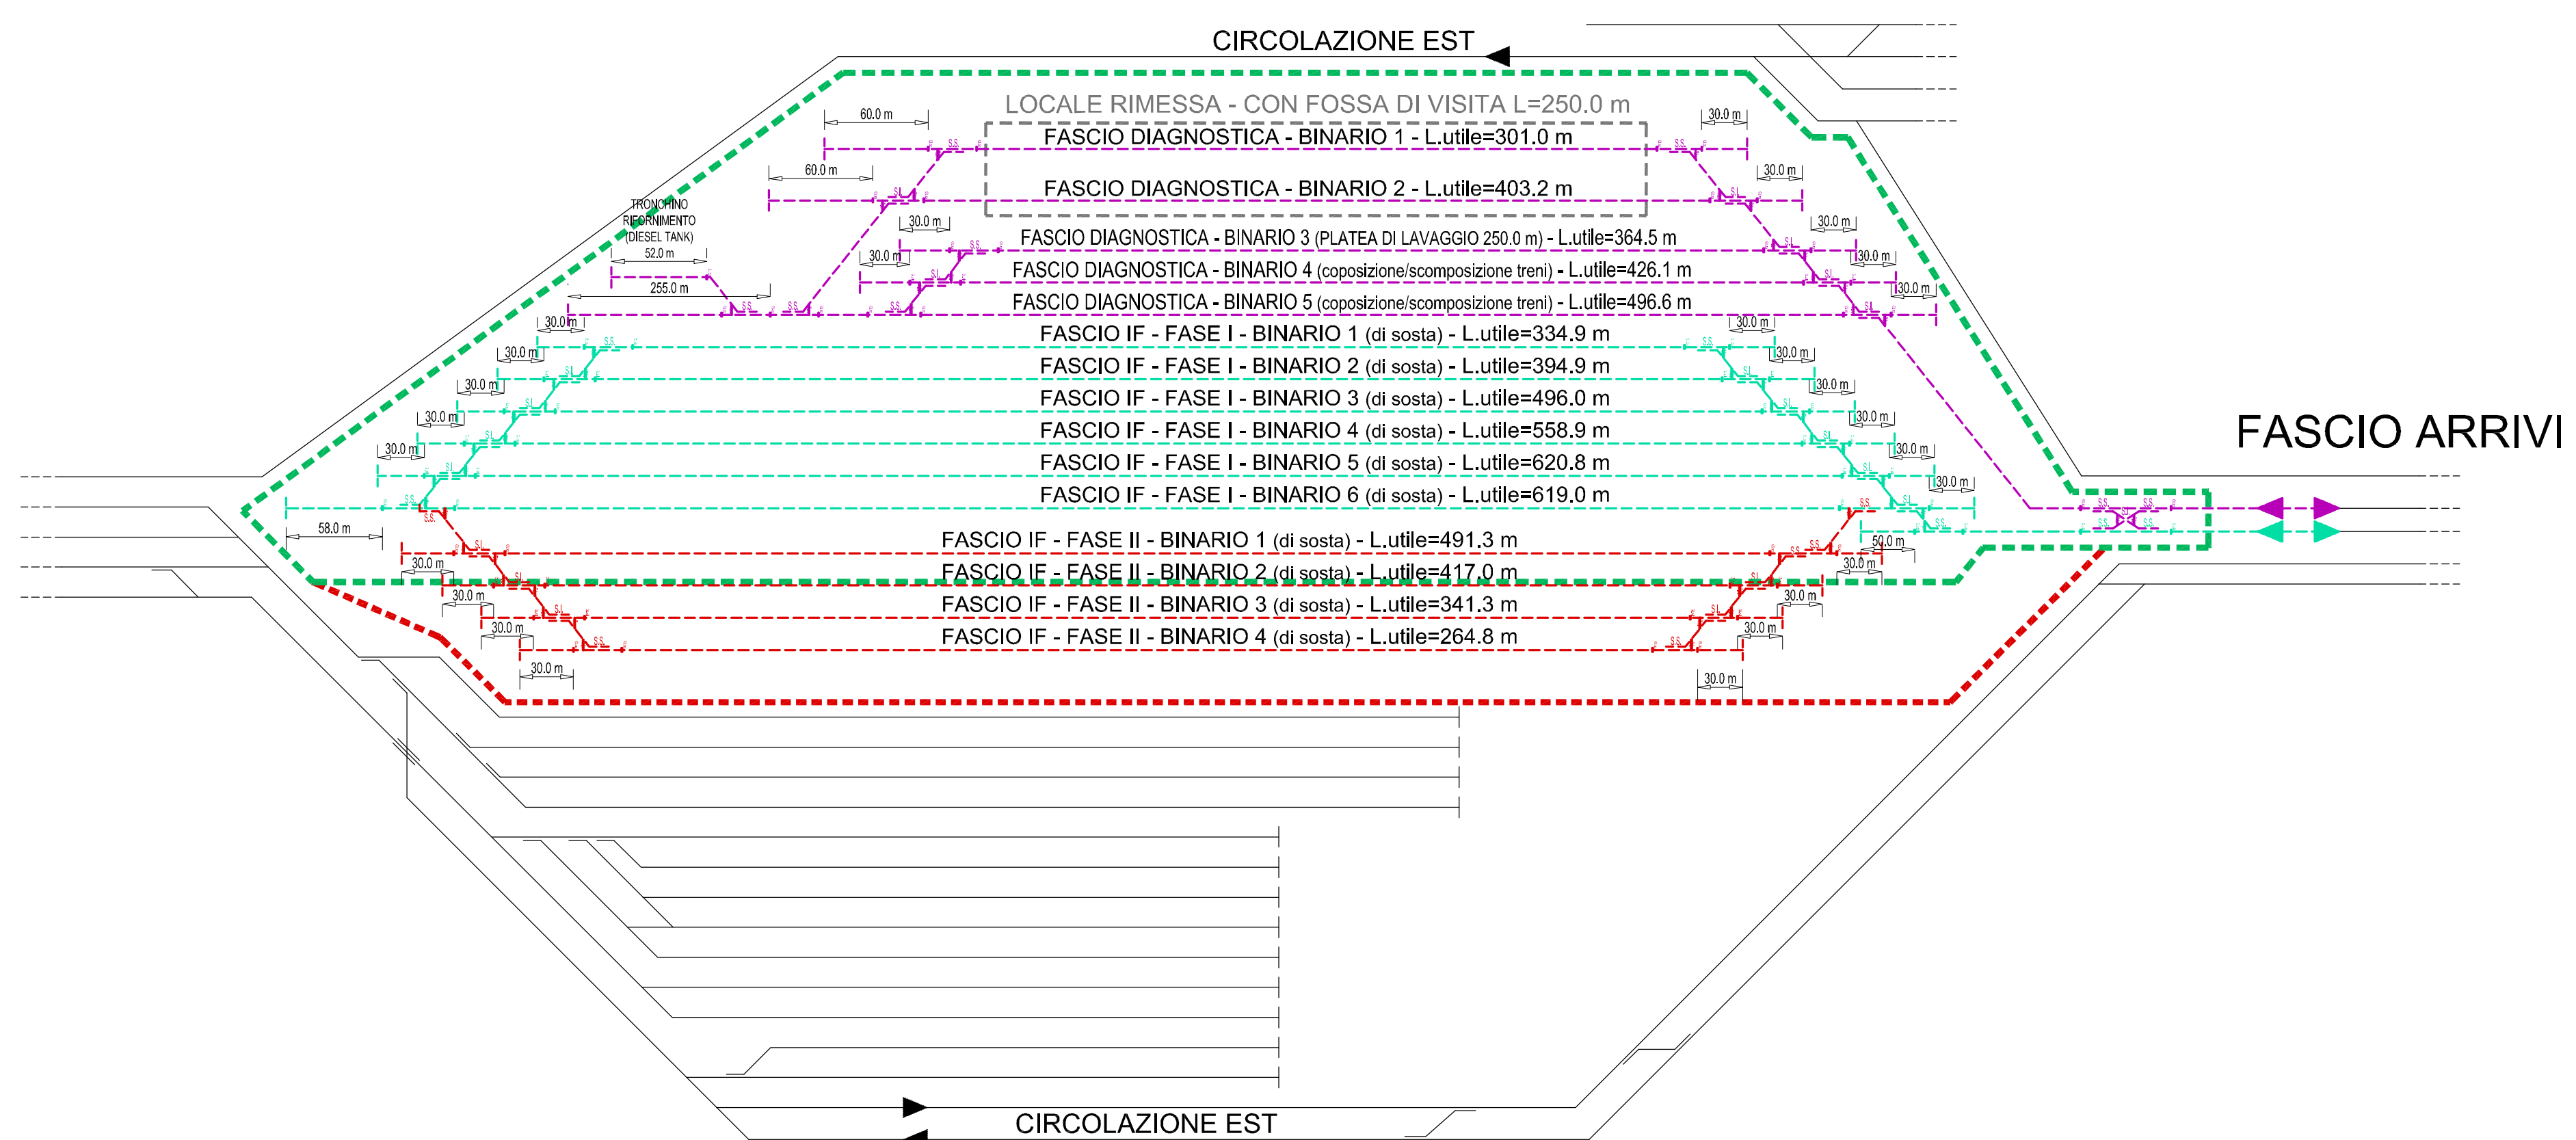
CIRCOLAZIONE EST

LOCALE RIMESSA - CON FOSSA DI VISITA L=250.0 m

60.0 m

30.0 m

FASCIO DIAGNOSTICA - BINARIO 1 - L.utile=301.0 m

60.0 m

30.0 m

FASCIO DIAGNOSTICA - BINARIO 2 - L.utile=403.2 m

TRONCHINO RIFORNIMENTO (DIESEL TANK)

52.0 m

30.0 m

30.0 m

FASCIO DIAGNOSTICA - BINARIO 3 (PLATEA DI LAVAGGIO 250.0 m) - L.utile=364.5 m

30.0 m

30.0 m

FASCIO DIAGNOSTICA - BINARIO 4 (coposizione/scomposizione treni) - L.utile=426.1 m

255.0 m

30.0 m

FASCIO DIAGNOSTICA - BINARIO 5 (coposizione/scomposizione treni) - L.utile=496.6 m

30.0 m

30.0 m

FASCIO IF - FASE I - BINARIO 1 (di sosta) - L.utile=334.9 m

30.0 m

30.0 m

FASCIO IF - FASE I - BINARIO 2 (di sosta) - L.utile=394.9 m

30.0 m

30.0 m

FASCIO IF - FASE I - BINARIO 3 (di sosta) - L.utile=496.0 m

30.0 m

30.0 m

FASCIO IF - FASE I - BINARIO 4 (di sosta) - L.utile=558.9 m

30.0 m

30.0 m

FASCIO IF - FASE I - BINARIO 5 (di sosta) - L.utile=620.8 m

FASCIO ARRIVI

30.0 m

FASCIO IF - FASE I - BINARIO 6 (di sosta) - L.utile=619.0 m

58.0 m

FASCIO IF - FASE II - BINARIO 1 (di sosta) - L.utile=491.3 m

50.0 m

30.0 m

FASCIO IF - FASE II - BINARIO 2 (di sosta) - L.utile=417.0 m

30.0 m

30.0 m

FASCIO IF - FASE II - BINARIO 3 (di sosta) - L.utile=341.3 m

30.0 m

30.0 m

FASCIO IF - FASE II - BINARIO 4 (di sosta) - L.utile=264.8 m

30.0 m

30.0 m

30.0 m

CIRCOLAZIONE EST